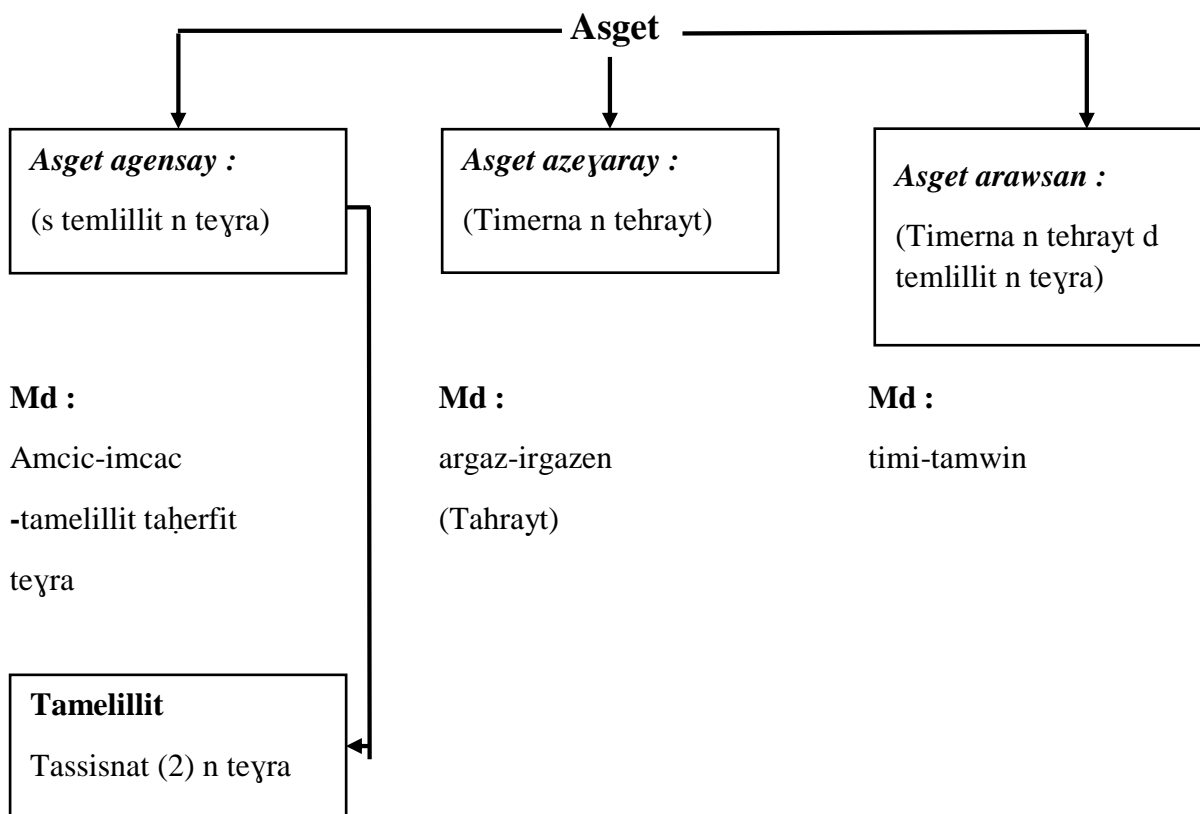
Asget

*Asget agensay :*
(s temlillit n teɣra)

*Asget azeɣaray :*
(Timerna n tehrayt)

*Asget arawsan :*
(Timerna n tehrayt d temlillit n teɣra)

**Md :**
Amcic-imcac
-tamelillit taḥerfit
teɣra

**Md :**
argaz-irgazen
(Tahrayt)

**Md :**
timi-tamwin

**Tamelillit**
Tassisnat (2) n teɣra